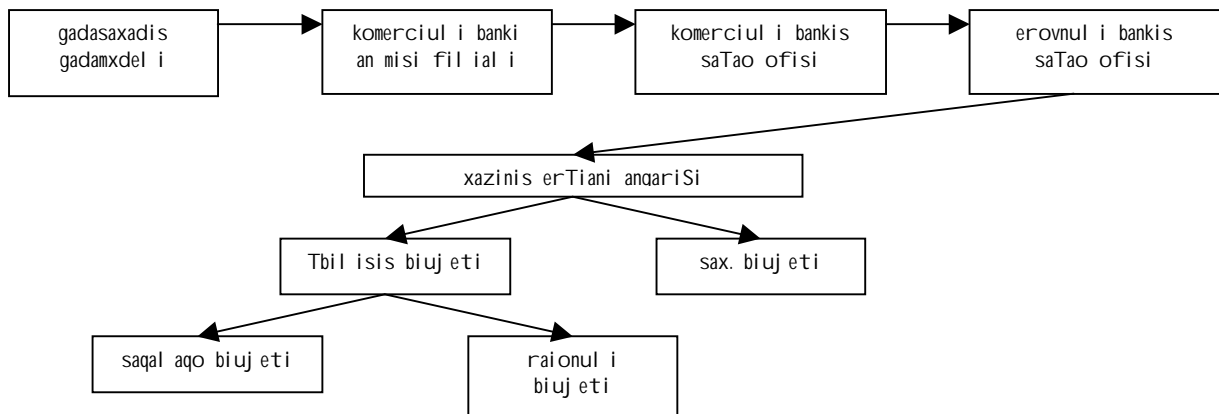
gadasaxadis gadamxdeli

komerciuli banki anmisi filiali

komerciuli bankis saTao ofisi

erovnuli bankis saTao ofisi

xazinis erTiani angariSi

Tbilisis biujeti

sax. biujeti

saqalaqo biujeti

raionuli biujeti